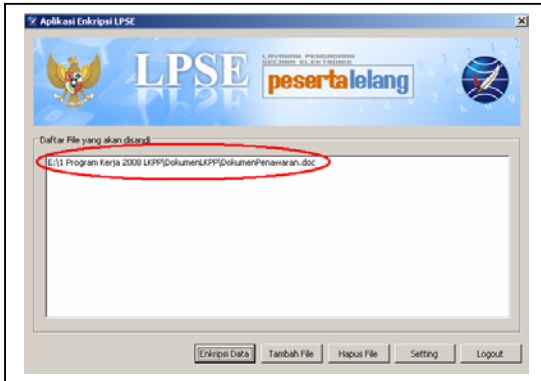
Aplikasi Enkripsi LPSE

LPSE

LAYANAN PENGADAAN SECARA ELEKTRONIK

pesertalelang

Daftar File yang akan disandi

E:\1 Program Kerja 2008 LKPP\DokumenLKPP\DokumenPenawaran.doc

Enkripsi Data Tambah File Hapus File Setting Logout